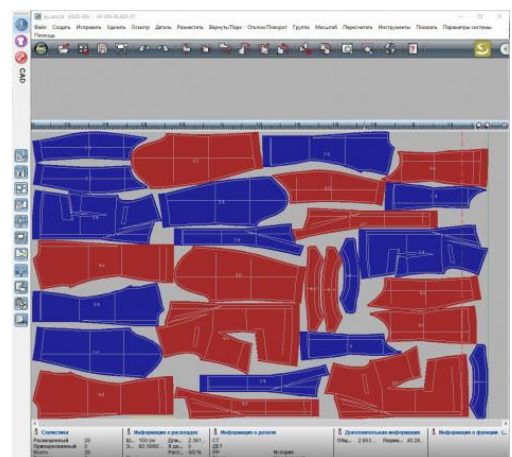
CAD

Файл Создать Исправить Удалить Осмотр Деталь Разместить Вернуть/Пари Отклон/Поворот Группа Масштаб Пересчитать Инструменты Показать Параметры системы Помощь

Статистика
Размещенный 26
Неразмещенный 26
Всего 26

Информация о раскладке
Ш... 160 см Длин... 2.361...
З... 83.1880... К.дет... 3
... Расх... 93 %

Информация о детали
СТ
ДЕТ
РР История

Дополнительная информация
Общ... 2.663... Перим... 45.28...

Информация о функции